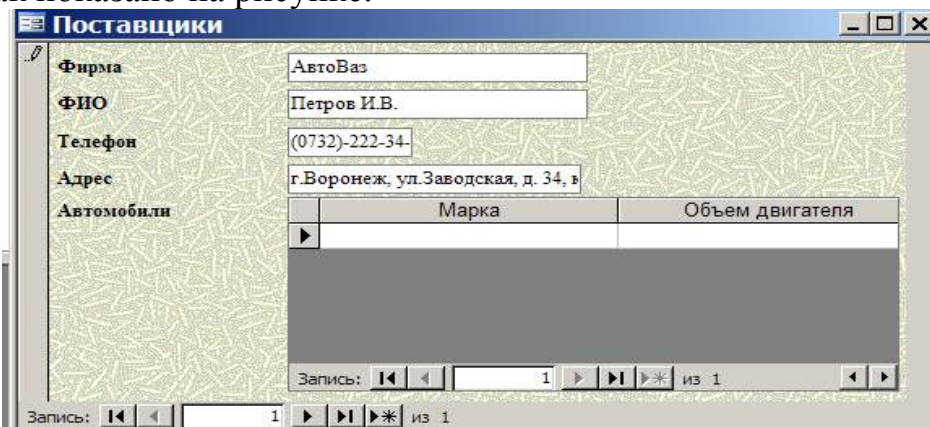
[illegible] показано на рисунке.

Поставщики

Фирма АвтоВаз

ФИО Петров И.В.

Телефон (0732)-222-34-

Адрес г.Воронеж, ул.Заводская, д. 34, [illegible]

Автомобили

| Марка | Объем двигателя |
|---|---|
| | |

Запись: 1 из 1

Запись: 1 из 1